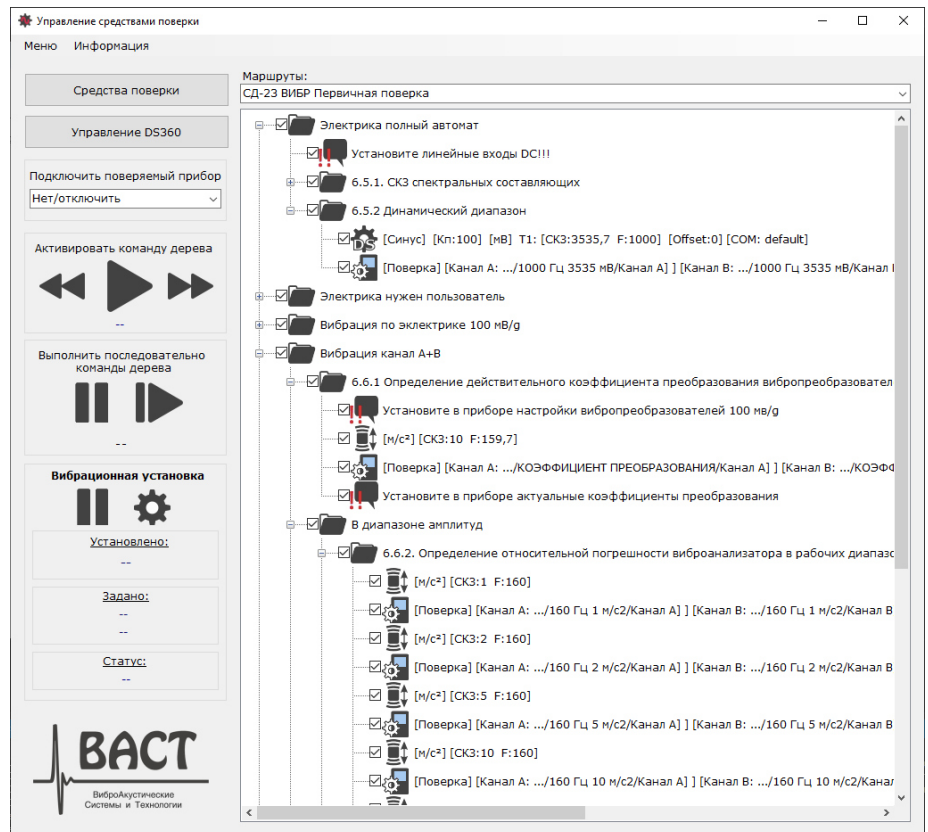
Управление средствами поверки

Меню Информация

Средства поверки

Управление DS360

Подключить поверяемый прибор

Нет/отключить

Активировать команду дерева

--

Выполнить последовательно команды дерева

--

Вибрационная установка

Установлено:

--

Задано:

--

--

Статус:

--

ВАСТ
ВиброАкустические Системы и Технологии

Маршруты:

СД-23 ВИБР Первичная поверка

Электрика полный автомат

Установите линейные входы DC!!!

6.5.1. СКЗ спектральных составляющих

6.5.2 Динамический диапазон

[Синус] [Кп:100] [мВ] T1: [СКЗ:3535,7 F:1000] [Offset:0] [COM: default]

[Поверка] [Канал А: .../1000 Гц 3535 мВ/Канал А] ] [Канал В: .../1000 Гц 3535 мВ/Канал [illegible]

Электрика нужен пользователь

Вибрация по экслектрике 100 мВ/g

Вибрация канал А+В

6.6.1 Определение действительного коэффициента преобразования вибропреобразовател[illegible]

Установите в приборе настройки вибропреобразователей 100 мв/g

[м/с²] [СКЗ:10 F:159,7]

[Поверка] [Канал А: .../КОЭФФИЦИЕНТ ПРЕОБРАЗОВАНИЯ/Канал А] ] [Канал В: .../КОЭФФ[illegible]

Установите в приборе актуальные коэффициенты преобразования

В диапазоне амплитуд

6.6.2. Определение относительной погрешности виброанализатора в рабочих диапазо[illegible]

[м/с²] [СКЗ:1 F:160]

[Поверка] [Канал А: .../160 Гц 1 м/с2/Канал А] ] [Канал В: .../160 Гц 1 м/с2/Канал В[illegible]

[м/с²] [СКЗ:2 F:160]

[Поверка] [Канал А: .../160 Гц 2 м/с2/Канал А] ] [Канал В: .../160 Гц 2 м/с2/Канал В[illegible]

[м/с²] [СКЗ:5 F:160]

[Поверка] [Канал А: .../160 Гц 5 м/с2/Канал А] ] [Канал В: .../160 Гц 5 м/с2/Канал В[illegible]

[м/с²] [СКЗ:10 F:160]

[Поверка] [Канал А: .../160 Гц 10 м/с2/Канал А] ] [Канал В: .../160 Гц 10 м/с2/Канал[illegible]